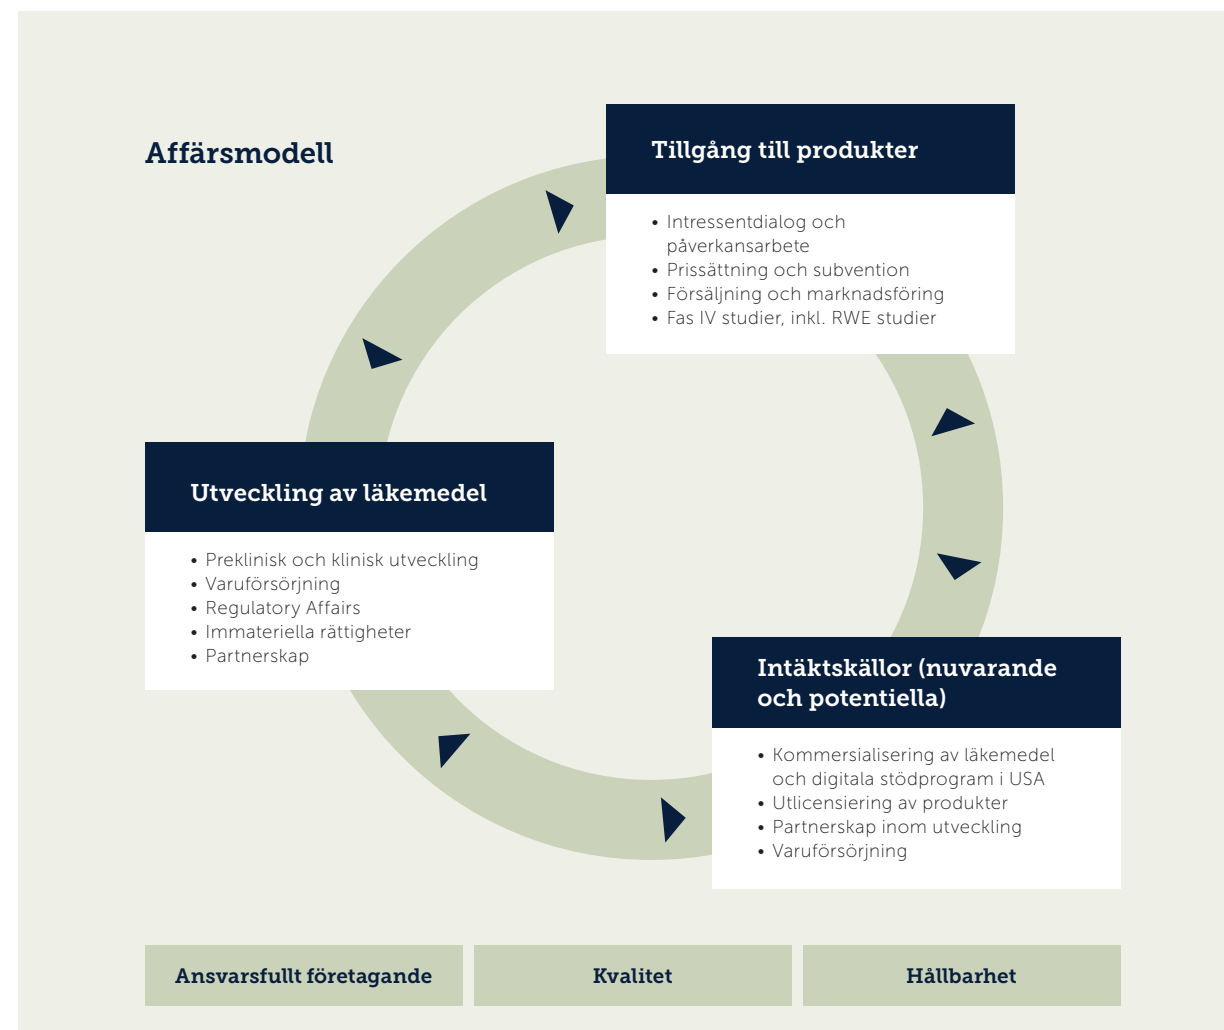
Affärsmodell

Tillgång till produkter

• Intressentdialog och påverkansarbete
• Prissättning och subvention
• Försäljning och marknadsföring
• Fas IV studier, inkl. RWE studier

Utveckling av läkemedel

• Preklinisk och klinisk utveckling
• Varuförsörjning
• Regulatory Affairs
• Immateriella rättigheter
• Partnerskap

Intäktskällor (nuvarande och potentiella)

• Kommersialisering av läkemedel och digitala stödprogram i USA
• Utlicensiering av produkter
• Partnerskap inom utveckling
• Varuförsörjning

Ansvarsfullt företagande

Kvalitet

Hållbarhet